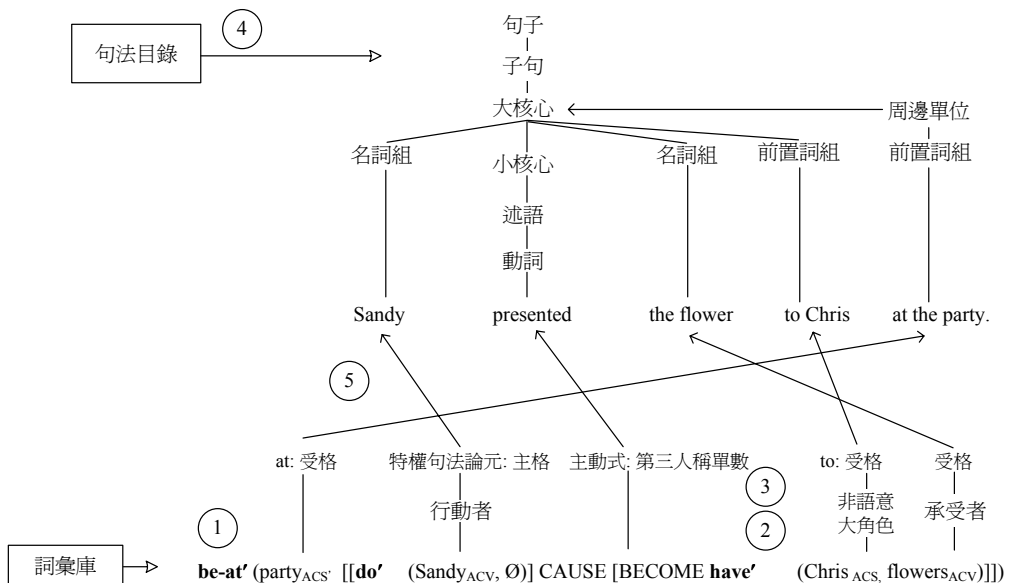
句法目錄

4

句子
子句
大核心
周邊單位
名詞組
小核心
名詞組
前置詞組
前置詞組
述語
動詞

Sandy presented the flower to Chris at the party.

5

at: 受格
特權句法論元: 主格
主動式: 第三人稱單數
to: 受格
受格
3
非語意大角色
承受者
行動者
1
2

詞彙庫

**be-at′** (party$_{ACS'}$ [[**do′** (Sandy$_{ACV}$, Ø)] CAUSE [BECOME **have′** (Chris$_{ACS,}$ flowers$_{ACV}$)]])